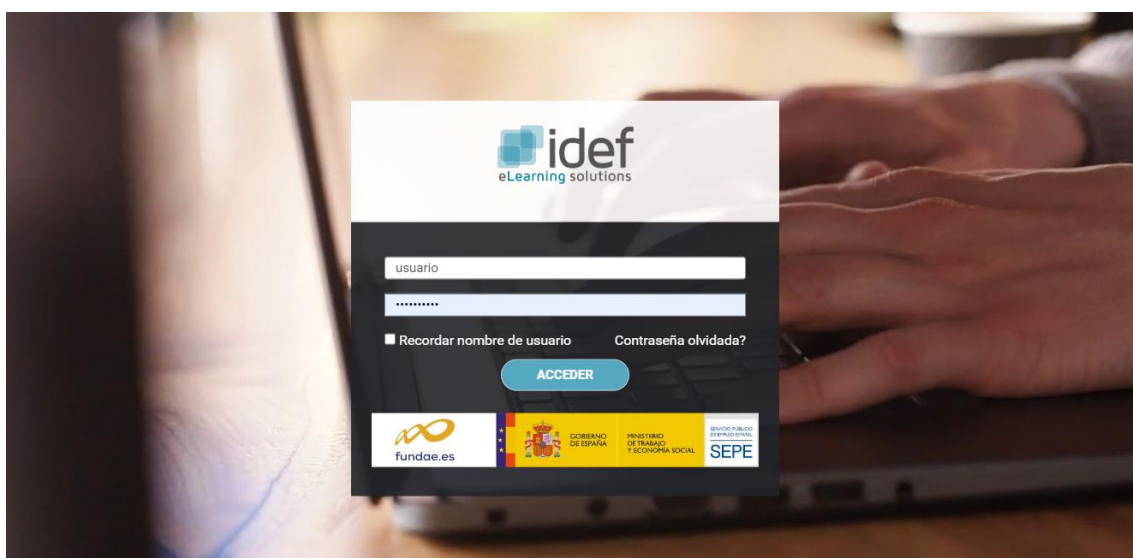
idef
eLearning solutions

usuario

•••••••••••

Recordar nombre de usuario

Contraseña olvidada?

ACCEDER

fundae.es

GOBIERNO DE ESPAÑA

MINISTERIO DE TRABAJO Y ECONOMÍA SOCIAL

SERVICIO PÚBLICO DE EMPLEO ESTATAL

SEPE